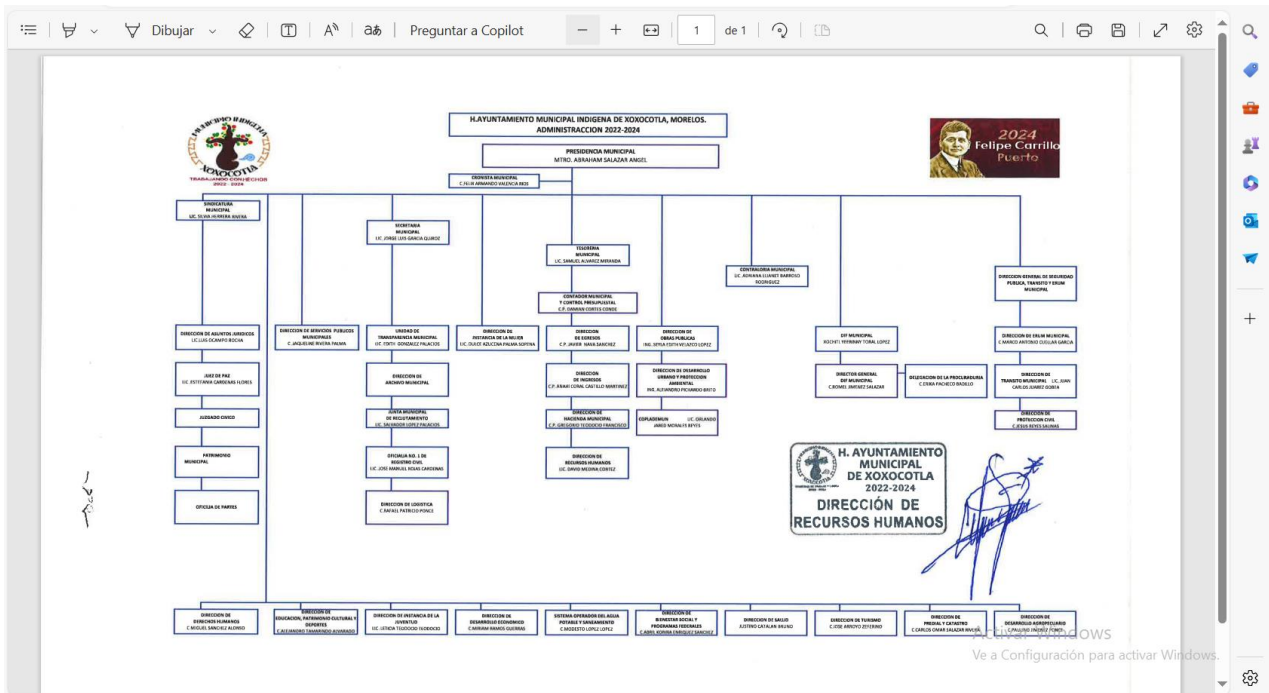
Dibujar Preguntar a Copilot 1 de 1

H.AYUNTAMIENTO MUNICIPAL INDIGENA DE XOXOCOTLA, MORELOS.
ADMINISTRACCION 2022-2024

MUNICIPIO INDIGENA XOXOCOTLA TRABAJANDO CON EL CORAZÓN 2022 - 2024

2024 Felipe Carrillo Puerto

PRESIDENCIA MUNICIPAL
MTRO. ABRAHAM SALAZAR ANGEL

CRONISTA MUNICIPAL
C. FELIX ARMANDO VALENCIA RIOS

SINDICATURA MUNICIPAL
LIC. SILVIA HERRERA RIVERA

SECRETARIA MUNICIPAL
LIC. JORGE LUIS GARCIA QUIROZ

TESORERIA MUNICIPAL
LIC. SAMUEL ALVAREZ MIRANDA

CONTADOR MUNICIPAL Y CONTROL PRESUPUESTAL
C.P. DAMIAN CORTES CONDE

CONTRALORIA MUNICIPAL
LIC. ADRIANA LILIANET BARROSO RODRIGUEZ

DIRECCION GENERAL DE SEGURIDAD PUBLICA, TRANSITO Y ERUM MUNICIPAL

DIRECCION DE ASUNTOS JURIDICOS
LIC. LUIS OCAMPO ROCHA

DIRECCION DE SERVICIOS PUBLICOS MUNICIPALES
C. JAQUELINE RIVERA PALMA

UNIDAD DE TRANSPARENCIA MUNICIPAL
LIC. EDITH GONZALEZ PALACIOS

DIRECCION DE INSTANCIA DE LA MUJER
LIC. DULCE AZUCENA PALMA SOPENA

DIRECCION DE EGRESOS
C.P. JAVIER MAYA SANCHEZ

DIRECCION DE OBRAS PUBLICAS
ING. ARTURO GONZALEZ ESTRADA

DIF MUNICIPAL
XOCHITL YESENIA TORAL LOPEZ

DIRECCION DE ERUM MUNICIPAL
C. MARCO ANTONIO CUELLAR GARCIA

JUEZ DE PAZ
LIC. ESTEFANIA CARDENAS FLORES

DIRECCION DE ARCHIVO MUNICIPAL

DIRECCION DE INGRESOS
C.P. ANAHI CORAL CASTILLO MARTINEZ

DIRECCION DE DESARROLLO URBANO Y PROTECCION AMBIENTAL
ING. ALEJANDRO PICHARDO BRITO

DIRECTOR GENERAL DIF MUNICIPAL
C.ROMEL JIMENEZ SALAZAR

DELEGACION DE LA PROCURADURIA
C.ERIKA PACHECO BADILLO

DIRECCION DE TRANSITO MUNICIPAL LIC. JUAN CARLOS JUAREZ GUBEA

JUZGADO CIVICO

JUNTA MUNICIPAL DE RECLUTAMIENTO
LIC. SALVADOR LOPEZ PALACIOS

DIRECCION DE HACIENDA MUNICIPAL
C.P. GREGORIO TEODOCIO FRANCISCO

COPLADEMUN LIC. ORLANDO JARED MORALES REYES

DIRECCION DE PROTECCION CIVIL
C.JESUS REYES SALINAS

PATRIMONIO MUNICIPAL

OFICIALIA NO. 1 DE REGISTRO CIVIL
LIC. JOSE MANUEL ROJAS CARDENAS

DIRECCION DE RECURSOS HUMANOS
LIC. DAVID MEDINA CORTEZ

H. AYUNTAMIENTO MUNICIPAL DE XOXOCOTLA 2022-2024
DIRECCIÓN DE RECURSOS HUMANOS

OFICILIA DE PARTES

DIRECCION DE LOGISTICA
C.RAFAEL PATRICIO PONCE

DIRECCION DE DERECHOS HUMANOS
C.MIGUEL SANCHEZ ALONSO

DIRECCION DE EDUCACION, PATRIMONIO CULTURAL Y DEPORTES
C.ALEJANDRO TAMARINDO AVARADO

DIRECCION DE INSTANCIA DE LA JUVENTUD
LIC. LETICIA TEODOCIO TEODOCIO

DIRECCION DE DESARROLLO ECONOMICO
C.MIRIAM RAMOS GUERRAS

SISTEMA OPERADOR DEL AGUA POTABLE Y SANEAMIENTO
C.MODESTO LOPEZ LOPEZ

DIRECCION DE BIENESTAR SOCIAL Y PROGRAMAS FEDERALES
C.ABRIL KORINA ENRIQUEZ SANCHEZ

DIRECCION DE SALUD
JUSTINO CATALAN BRUNO

DIRECCION DE TURISMO
C.JOSE ARROYO ZEFERINO

DIRECCION DE PREDIAL Y CATASTRO
C.CARLOS OMAR SALAZAR RIVERA

DIRECCION DE DESARROLLO AGROPECUARIO
C.PAULINO JIMENEZ TORRES

Activar Windows
Ve a Configuración para activar Windows.